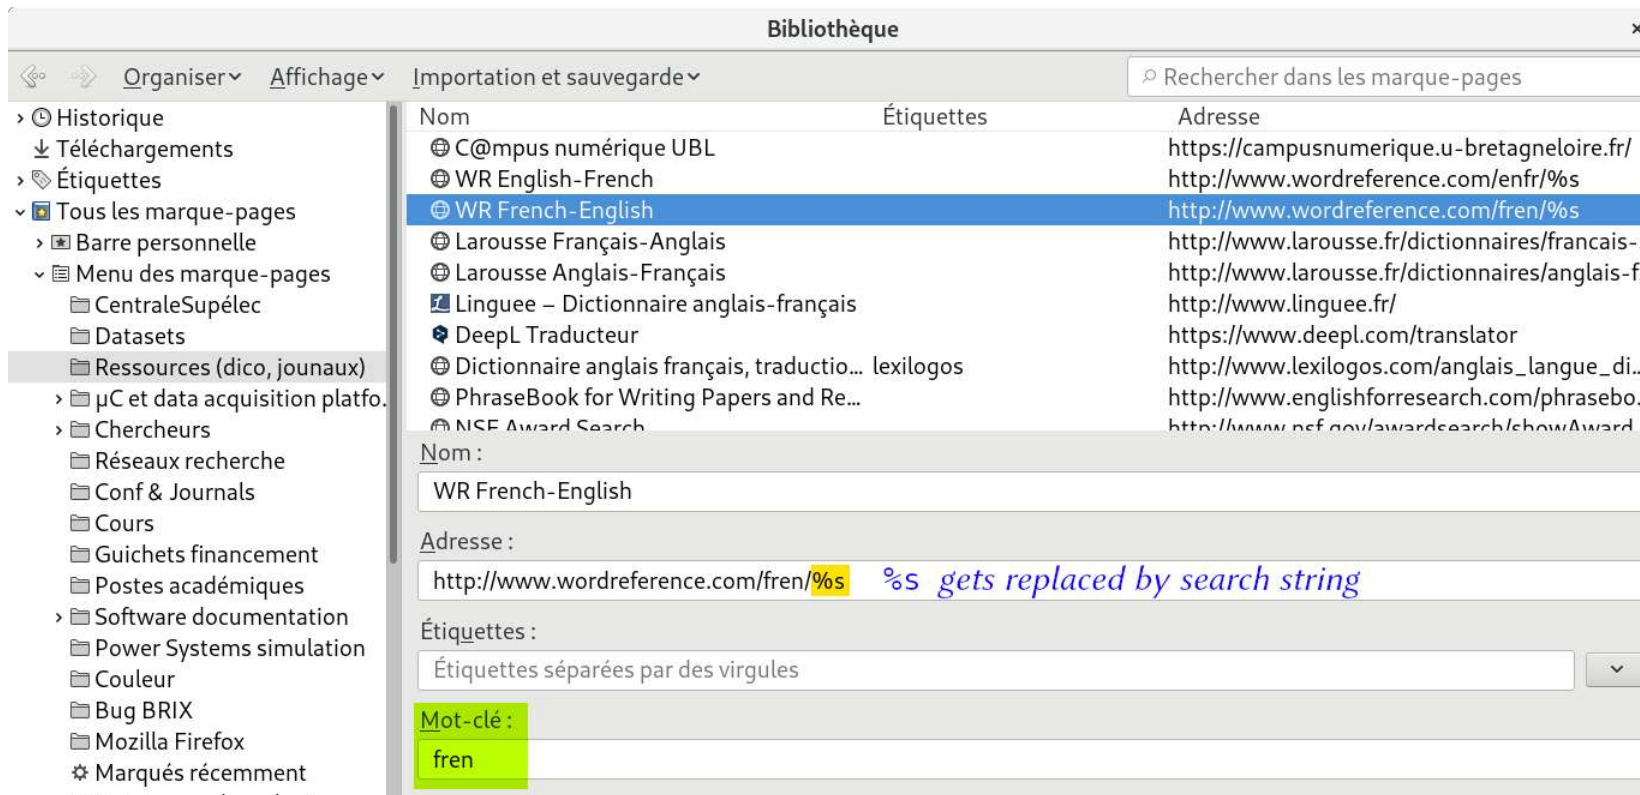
Bibliothèque

Organiser Affichage Importation et sauvegarde

Rechercher dans les marque-pages

Historique
Téléchargements
Étiquettes
Tous les marque-pages
Barre personnelle
Menu des marque-pages
CentraleSupélec
Datasets
Ressources (dico, jounaux)
µC et data acquisition platfo.
Chercheurs
Réseaux recherche
Conf & Journals
Cours
Guichets financement
Postes académiques
Software documentation
Power Systems simulation
Couleur
Bug BRIX
Mozilla Firefox
Marqués récemment

| Nom | Étiquettes | Adresse |
|---|---|---|
| C@mpus numérique UBL | | https://campusnumerique.u-bretagneloire.fr/ |
| WR English-French | | http://www.wordreference.com/enfr/%s |
| WR French-English | | http://www.wordreference.com/fren/%s |
| Larousse Français-Anglais | | http://www.larousse.fr/dictionnaires/francais- |
| Larousse Anglais-Français | | http://www.larousse.fr/dictionnaires/anglais-f |
| Linguee – Dictionnaire anglais-français | | http://www.linguee.fr/ |
| DeepL Traducteur | | https://www.deepl.com/translator |
| Dictionnaire anglais français, traductio... | lexilogos | http://www.lexilogos.com/anglais_langue_di.. |
| PhraseBook for Writing Papers and Re... | | http://www.englishforresearch.com/phrasebo. |
| NSF Award Search | | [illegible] |

Nom :
WR French-English

Adresse :
http://www.wordreference.com/fren/%s %s gets replaced by search string

Étiquettes :
Étiquettes séparées par des virgules

Mot-clé :
fren